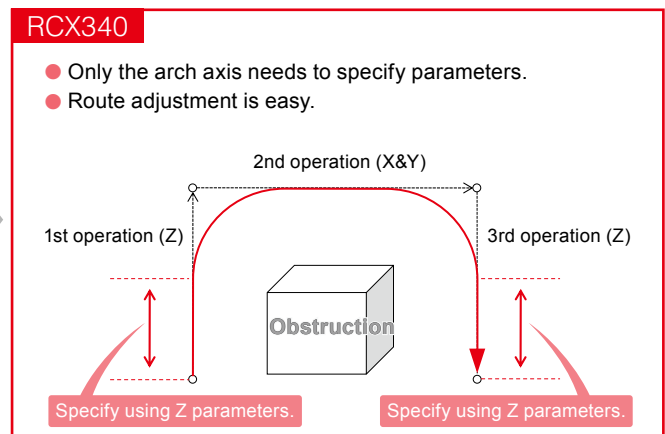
RCX340

Only the arch axis needs to specify parameters.

Route adjustment is easy.

2nd operation (X&Y)

1st operation (Z)

3rd operation (Z)

Obstruction

Specify using Z parameters.

Specify using Z parameters.